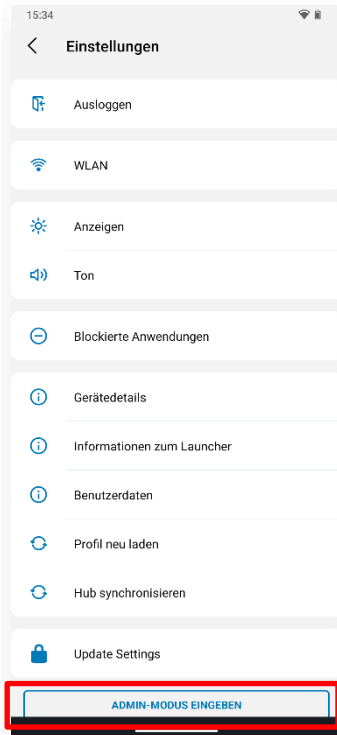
15:34

Einstellungen

Ausloggen

WLAN

Anzeigen

Ton

Blockierte Anwendungen

Gerätedetails

Informationen zum Launcher

Benutzerdaten

Profil neu laden

Hub synchronisieren

Update Settings

ADMIN-MODUS EINGEBEN